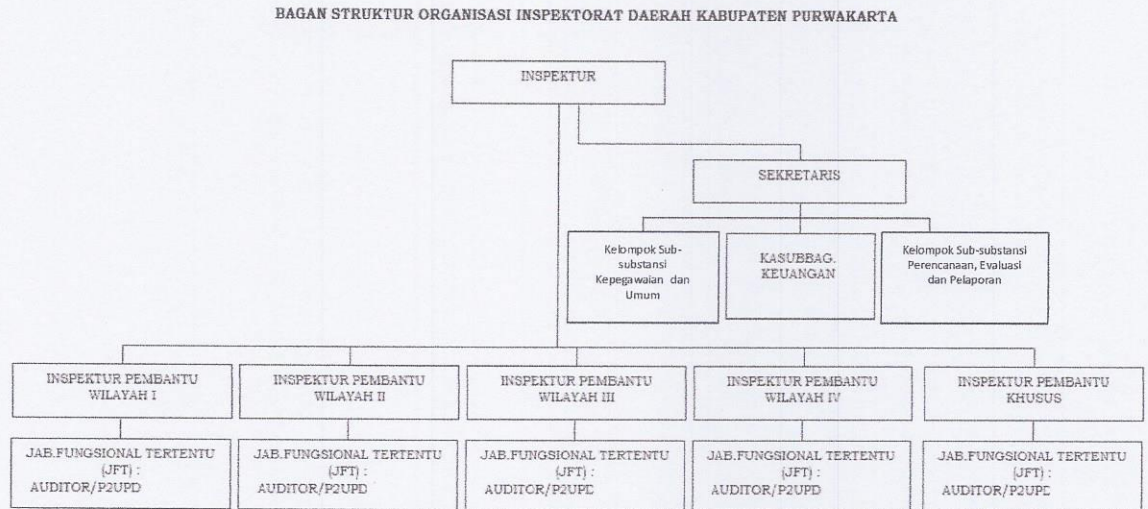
BAGAN STRUKTUR ORGANISASI INSPEKTORAT DAERAH KABUPATEN PURWAKARTA

INSPEKTUR

SEKRETARIS

Kelompok Sub-substansi Kepegawaian dan Umum

KASUBBAG. KEUANGAN

Kelompok Sub-substansi Perencanaan, Evaluasi dan Pelaporan

INSPEKTUR PEMBANTU WILAYAH I

INSPEKTUR PEMBANTU WILAYAH II

INSPEKTUR PEMBANTU WILAYAH III

INSPEKTUR PEMBANTU WILAYAH IV

INSPEKTUR PEMBANTU KHUSUS

JAB.FUNGSIONAL TERTENTU (JFT) : AUDITOR/P2UPD

JAB.FUNGSIONAL TERTENTU (JFT) : AUDITOR/P2UPD

JAB.FUNGSIONAL TERTENTU (JFT) : AUDITOR/P2UPD

JAB.FUNGSIONAL TERTENTU (JFT) : AUDITOR/P2UPD

JAB.FUNGSIONAL TERTENTU (JFT) : AUDITOR/P2UPD